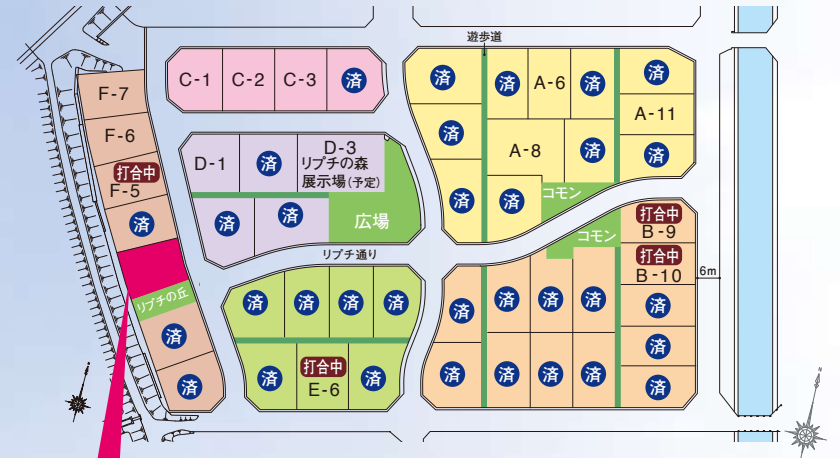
遊歩道

C-1 C-2 C-3 済

F-7

F-6

打合中
F-5

済

済

済

D-1 済 D-3 リブチの森 展示場(予定)

済 済 広場

済 A-6 済 済

済 A-11

済 A-8 済 済

済 済 コモン

コモン 打合中 B-9

打合中 B-10

6m

リブチ通り

済 済 済 済

リブチの丘

済 打合中 E-6 済

済 済 済 済 済 済

済 済 済 済 済 済 済